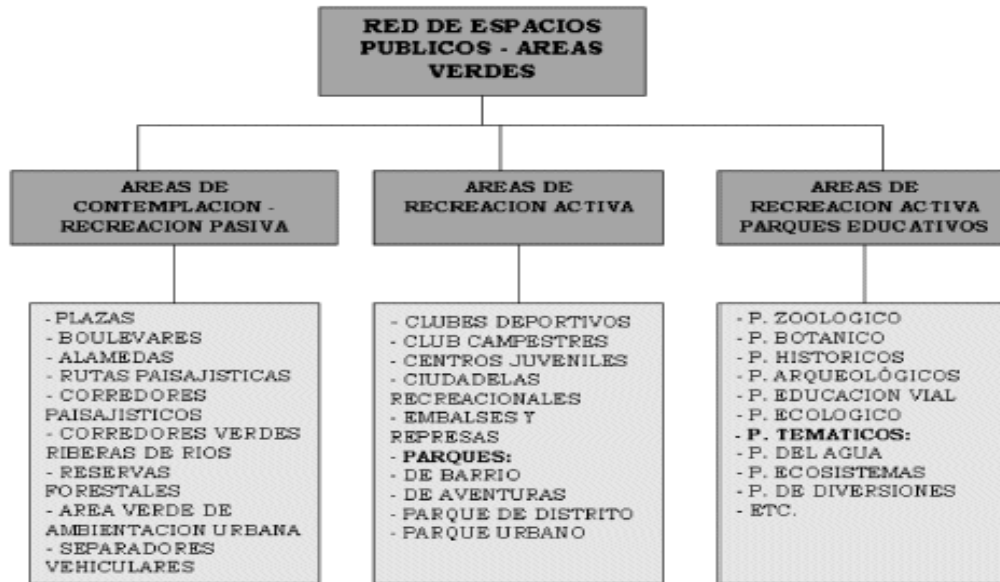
RED DE ESPACIOS PUBLICOS - AREAS VERDES

AREAS DE CONTEMPLACION - RECREACION PASIVA

- PLAZAS
- BOULEVARES
- ALAMEDAS
- RUTAS PAISAJISTICAS
- CORREDORES PAISAJISTICOS
- CORREDORES VERDES RIBERAS DE RIOS
- RESERVAS FORESTALES
- AREA VERDE DE AMBIENTACION URBANA
- SEPARADORES VEHICULARES

AREAS DE RECREACION ACTIVA

- CLUBES DEPORTIVOS
- CLUB CAMPESTRES
- CENTROS JUVENILES
- CIUDADELAS RECREACIONALES
- EMBALSES Y REPRESAS
- PARQUES:
- DE BARRIO
- DE AVENTURAS
- PARQUE DE DISTRITO
- PARQUE URBANO

AREAS DE RECREACION ACTIVA PARQUES EDUCATIVOS

- P. ZOOLOGICO
- P. BOTANICO
- P. HISTORICOS
- P. ARQUEOLÓGICOS
- P. EDUCACION VIAL
- P. ECOLOGICO
- P. TEMATICOS:
- P. DEL AGUA
- P. ECOSISTEMAS
- P. DE DIVERSIONES
- ETC.